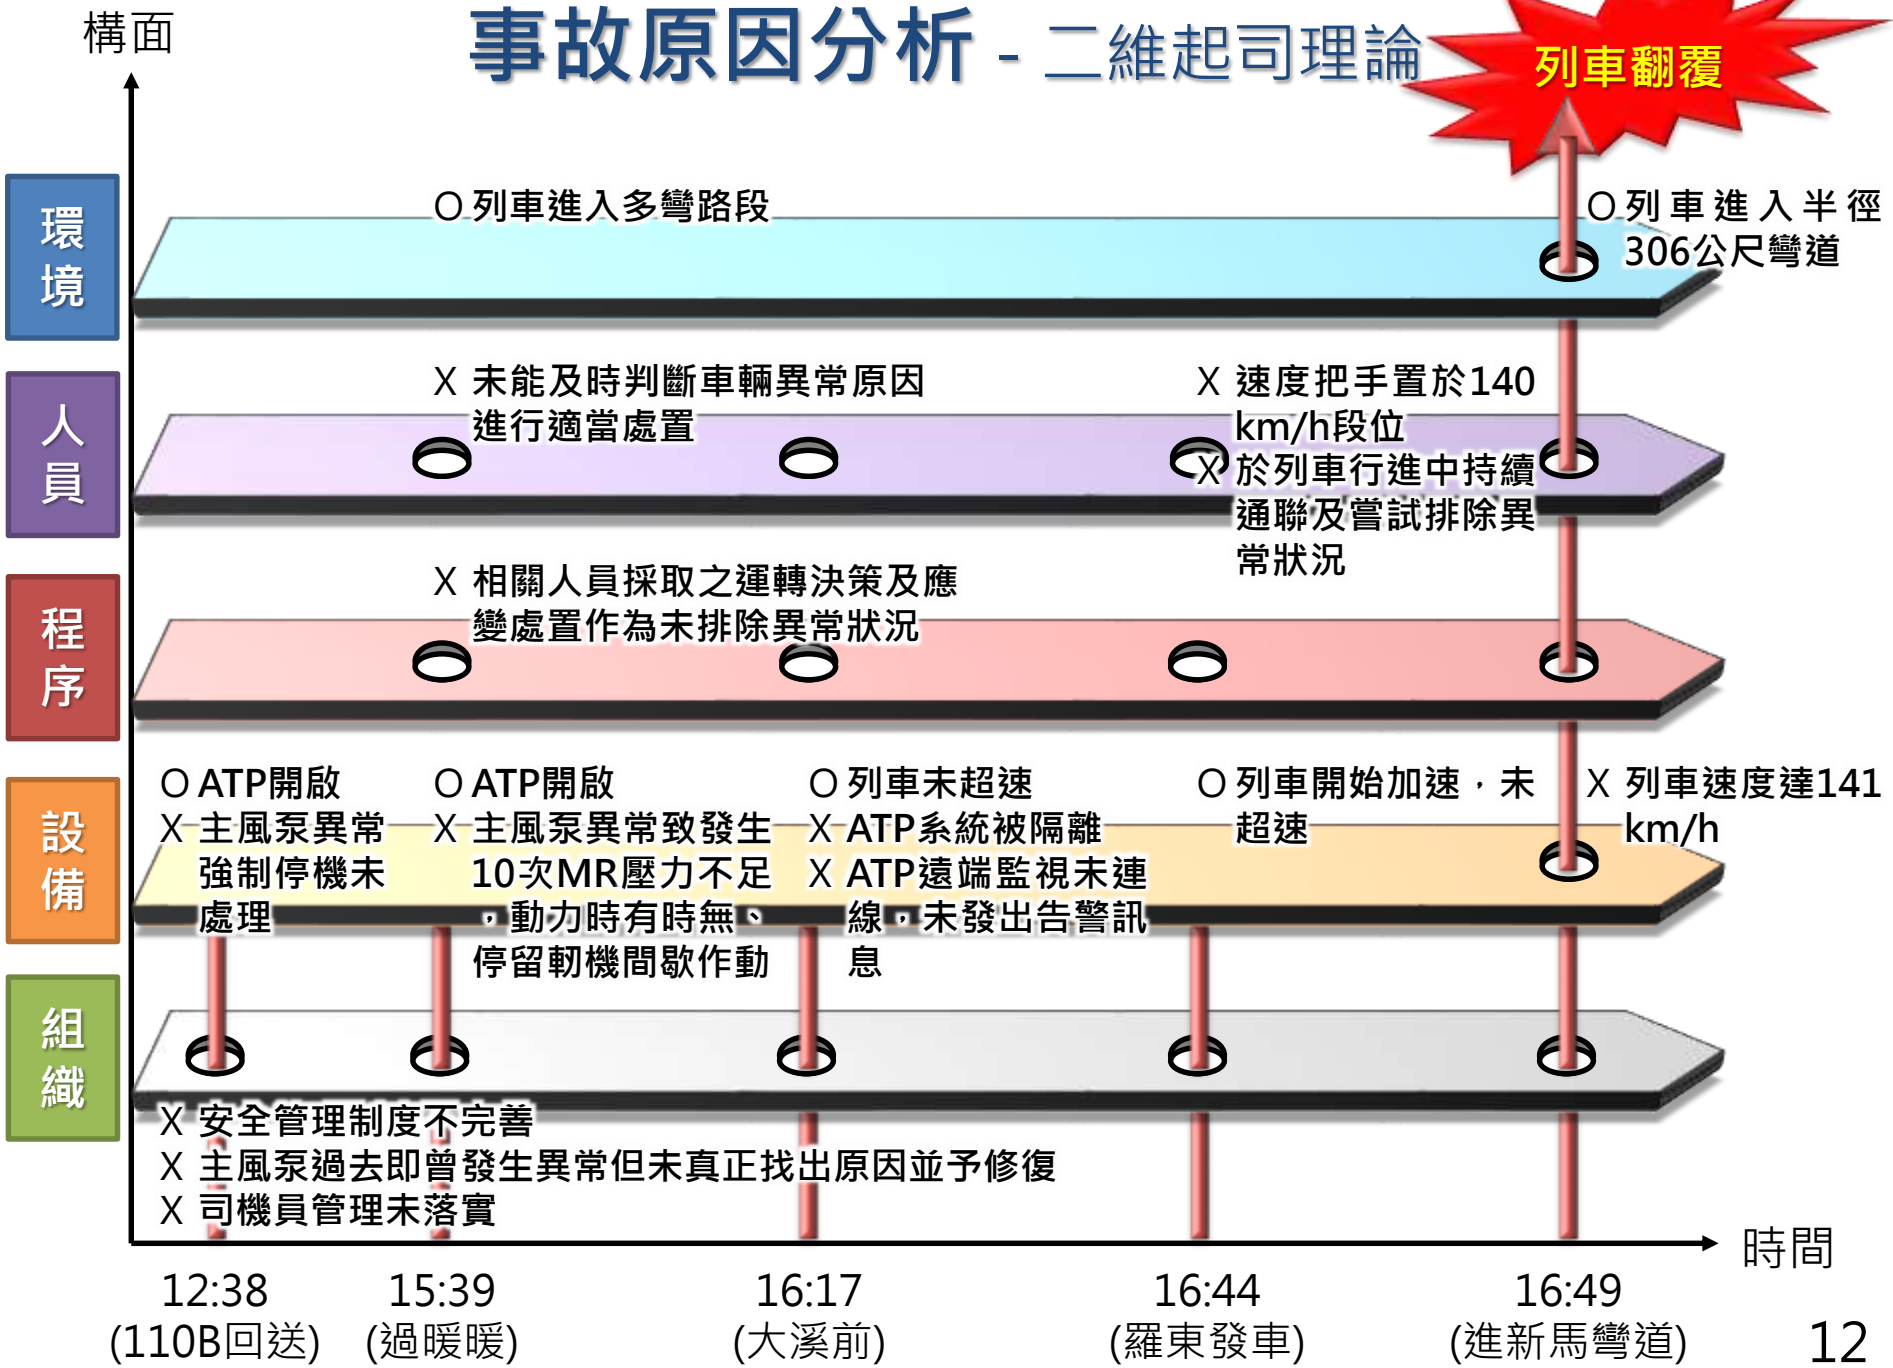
構面

事故原因分析 - 二維起司理論

列車翻覆

環境

人員

程序

設備

組織

O 列車進入多彎路段

O 列車進入半徑306公尺彎道

X 未能及時判斷車輛異常原因進行適當處置

X 速度把手置於140 km/h段位

X 於列車行進中持續通聯及嘗試排除異常狀況

X 相關人員採取之運轉決策及應變處置作為未排除異常狀況

O ATP開啟
X 主風泵異常強制停機未處理

O ATP開啟
X 主風泵異常致發生10次MR壓力不足，動力時有時無、停留軔機間歇作動

O 列車未超速
X ATP系統被隔離
X ATP遠端監視未連線，未發出告警訊息

O 列車開始加速，未超速

X 列車速度達141 km/h

X 安全管理制度不完善
X 主風泵過去即曾發生異常但未真正找出原因並予修復
X 司機員管理未落實

時間

12:38 (110B回送)

15:39 (過暖暖)

16:17 (大溪前)

16:44 (羅東發車)

16:49 (進新馬彎道)

12